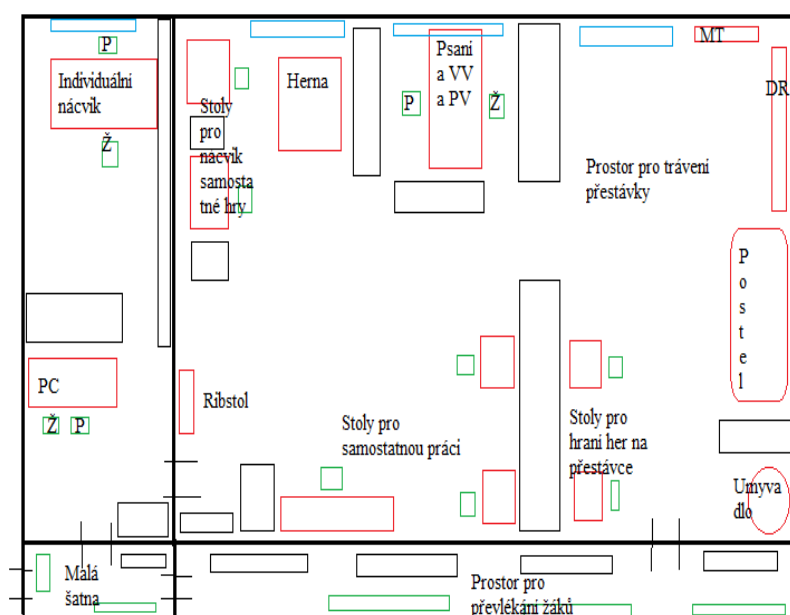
P

Individuální nácvik

Ž

Stoly pro nácvik samostatné hry

Herna

Psaní a VV a PV

P

Ž

MT

DR

Prostor pro trávení přestávky

P o s t e l

PC

Ž P

Ribstol

Stoly pro samostatnou práci

Stoly pro hraní her na přestávce

Umyvadlo

Malá šatna

Prostor pro převlékání žáků